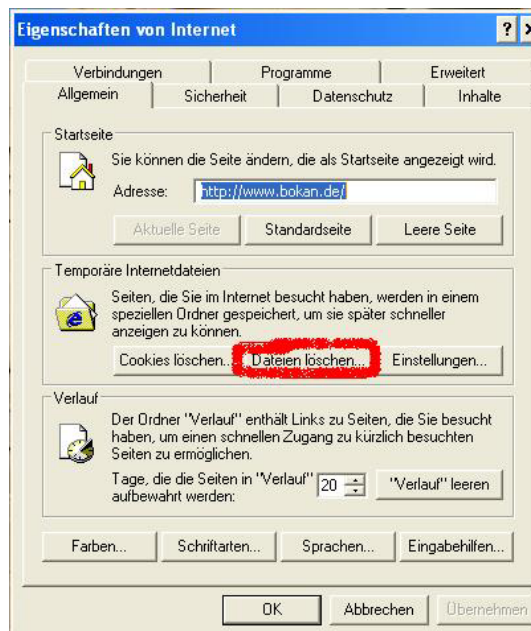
Eigenschaften von Internet

?

Verbindungen
Programme
Erweitert
Allgemein
Sicherheit
Datenschutz
Inhalte

Startseite

Sie können die Seite ändern, die als Startseite angezeigt wird.

Adresse: http://www.bokan.de/

Aktuelle Seite
Standardseite
Leere Seite

Temporäre Internetdateien

Seiten, die Sie im Internet besucht haben, werden in einem speziellen Ordner gespeichert, um sie später schneller anzeigen zu können.

Cookies löschen...
Dateien löschen...
Einstellungen...

Verlauf

Der Ordner "Verlauf" enthält Links zu Seiten, die Sie besucht haben, um einen schnellen Zugang zu kürzlich besuchten Seiten zu ermöglichen.

Tage, die die Seiten in "Verlauf" aufbewahrt werden: 20

"Verlauf" leeren

Farben...
Schriftarten...
Sprachen...
Eingabehilfen...

OK
Abbrechen
Übernehmen